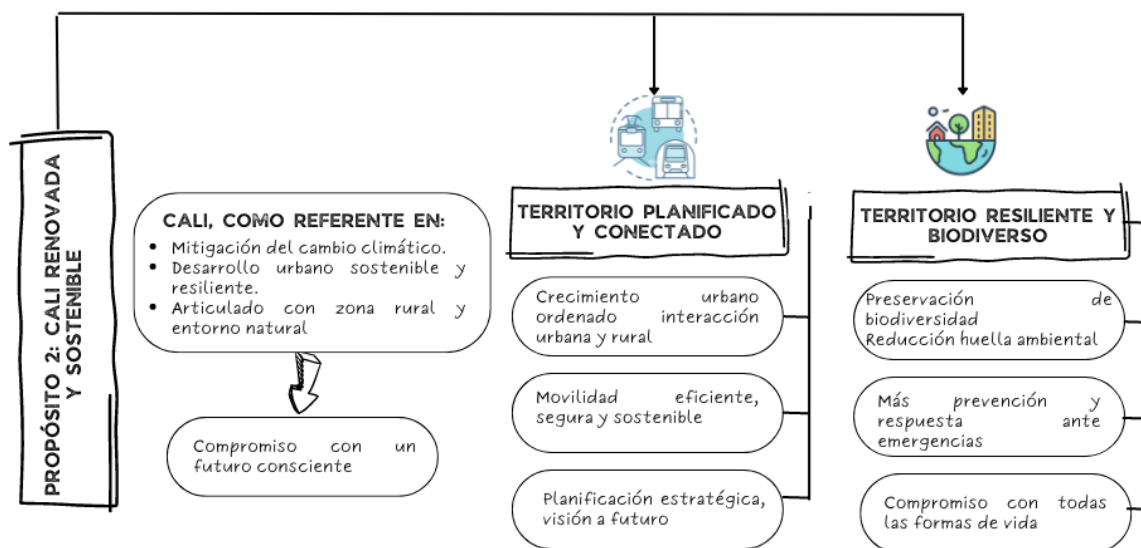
PROPÓSITO 2: CALI RENOVADA Y SOSTENIBLE

CALI, COMO REFERENTE EN:
• Mitigación del cambio climático.
• Desarrollo urbano sostenible y resiliente.
• Articulado con zona rural y entorno natural

Compromiso con un futuro consciente

TERRITORIO PLANIFICADO Y CONECTADO

Crecimiento urbano ordenado interacción urbana y rural

Movilidad eficiente, segura y sostenible

Planificación estratégica, visión a futuro

TERRITORIO RESILIENTE Y BIODIVERSO

Preservación de biodiversidad
Reducción huella ambiental

Más prevención y respuesta ante emergencias

Compromiso con todas las formas de vida